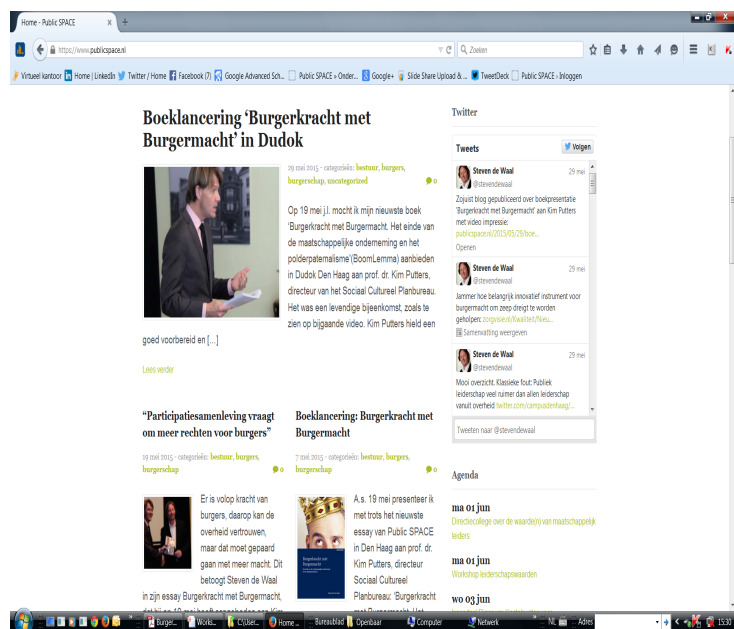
Home - Public SPACE ×

https://www.publicspace.nl

Zoeken

Virtueel kantoor | Home | LinkedIn | Twitter / Home | Facebook (7) | Google Advanced Sch... | Public SPACE » Onder... | Google+ | Slide Share Upload & ... | TweetDeck | Public SPACE › Inloggen

Boeklancering 'Burgerkracht met Burgermacht' in Dudok

29 mei 2015 - categorieën: bestuur, burgers, burgerschap, uncategorized

0

Op 19 mei j.l. mocht ik mijn nieuwste boek 'Burgerkracht met Burgermacht. Het einde van de maatschappelijke onderneming en het polderpaternalisme'(BoomLemma) aanbieden in Dudok Den Haag aan prof. dr. Kim Putters, directeur van het Sociaal Cultureel Planbureau. Het was een levendige bijeenkomst, zoals te zien op bijgaande video. Kim Putters hield een goed voorbereid en […]

Lees verder

"Participatiesamenleving vraagt om meer rechten voor burgers"

19 mei 2015 - categorieën: bestuur, burgers, burgerschap

0

Er is volop kracht van burgers, daarop kan de overheid vertrouwen, maar dat moet gepaard gaan met meer macht. Dit betoogt Steven de Waal in zijn essay Burgerkracht met Burgermacht,

Boeklancering: Burgerkracht met Burgermacht

7 mei 2015 - categorieën: bestuur, burgers, burgerschap

0

A.s. 19 mei presenteer ik met trots het nieuwste essay van Public SPACE in Den Haag aan prof. dr. Kim Putters, directeur Sociaal Cultureel Planbureau: 'Burgerkracht

Twitter

Tweets

Volgen

Steven de Waal @stevendewaal 29 mei
Zojuist blog gepubliceerd over boekpresentatie 'Burgerkracht met Burgermacht' aan Kim Putters met video impressie: publicspace.nl/2015/05/29/boe...
Openen

Steven de Waal @stevendewaal 29 mei
Jammer hoe belangrijk innovatief instrument voor burgermacht om zeep dreigt te worden geholpen: zorgvisie.nl/Kwaliteit/Nieu...
Samenvatting weergeven

Steven de Waal @stevendewaal 29 mei
Mooi overzicht. Klassieke fout: Publiek leiderschap veel ruimer dan alleen leiderschap vanuit overheid twitter.com/campusdenhaag/...

Tweeten naar @stevendewaal

Agenda

ma 01 jun
Directiecollege over de waarde(n) van maatschappelijk leiders

ma 01 jun
Workshop leiderschapswaarden

wo 03 jun

Burger... | Works... | C:\User... | Home ... | Bureaublad | Openbaar | Computer | Netwerk | NL | Adres | 15:30